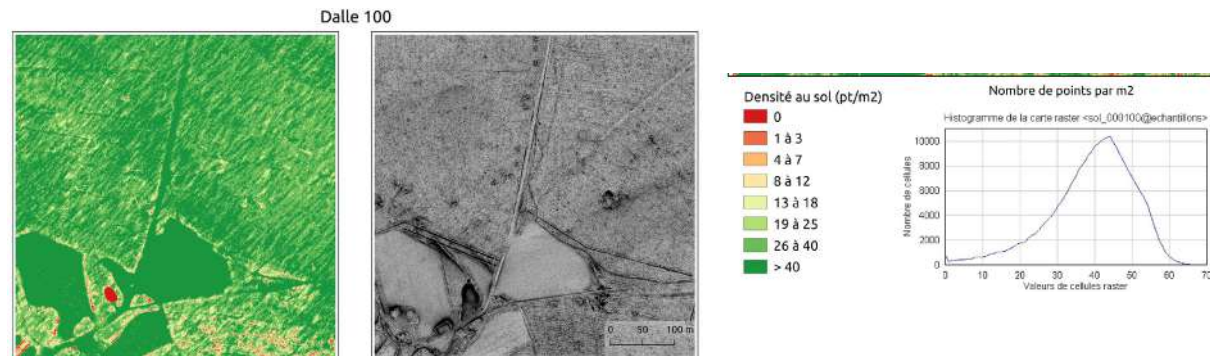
Dalle 100

0 50 100 m

Densité au sol (pt/m2)
0
1 à 3
4 à 7
8 à 12
13 à 18
19 à 25
26 à 40
> 40

Nombre de points par m2

Histogramme de la carte raster <sol_000100@echantillons>

Nombre de cellules

10000
8000
6000
4000
2000
0

0 10 20 30 40 50 60 70

Valeurs de cellules raster